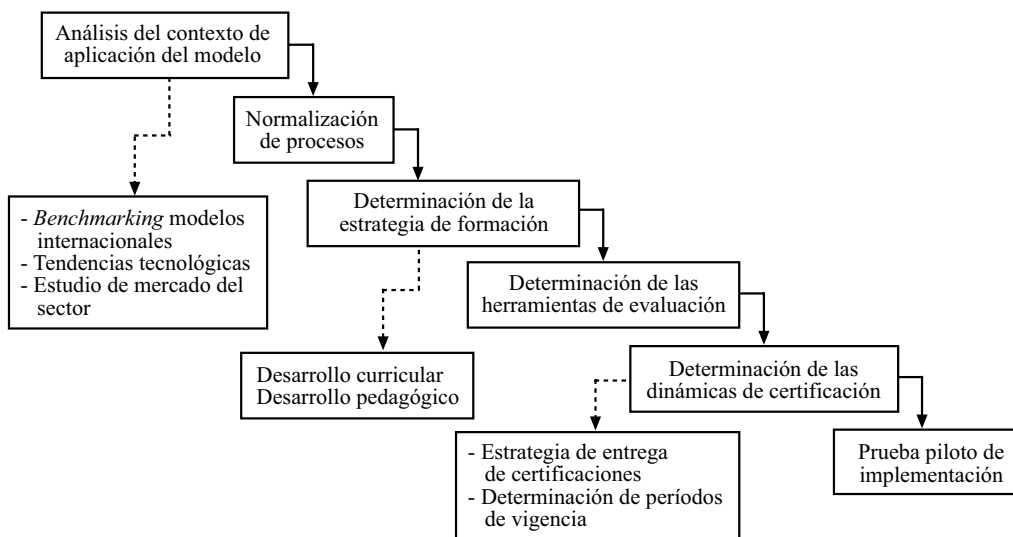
Análisis del contexto de aplicación del modelo

Normalización de procesos

Determinación de la estrategia de formación

Determinación de las herramientas de evaluación

Determinación de las dinámicas de certificación

Prueba piloto de implementación

- Benchmarking modelos internacionales
- Tendencias tecnológicas
- Estudio de mercado del sector

Desarrollo curricular
Desarrollo pedagógico

- Estrategia de entrega de certificaciones
- Determinación de períodos de vigencia